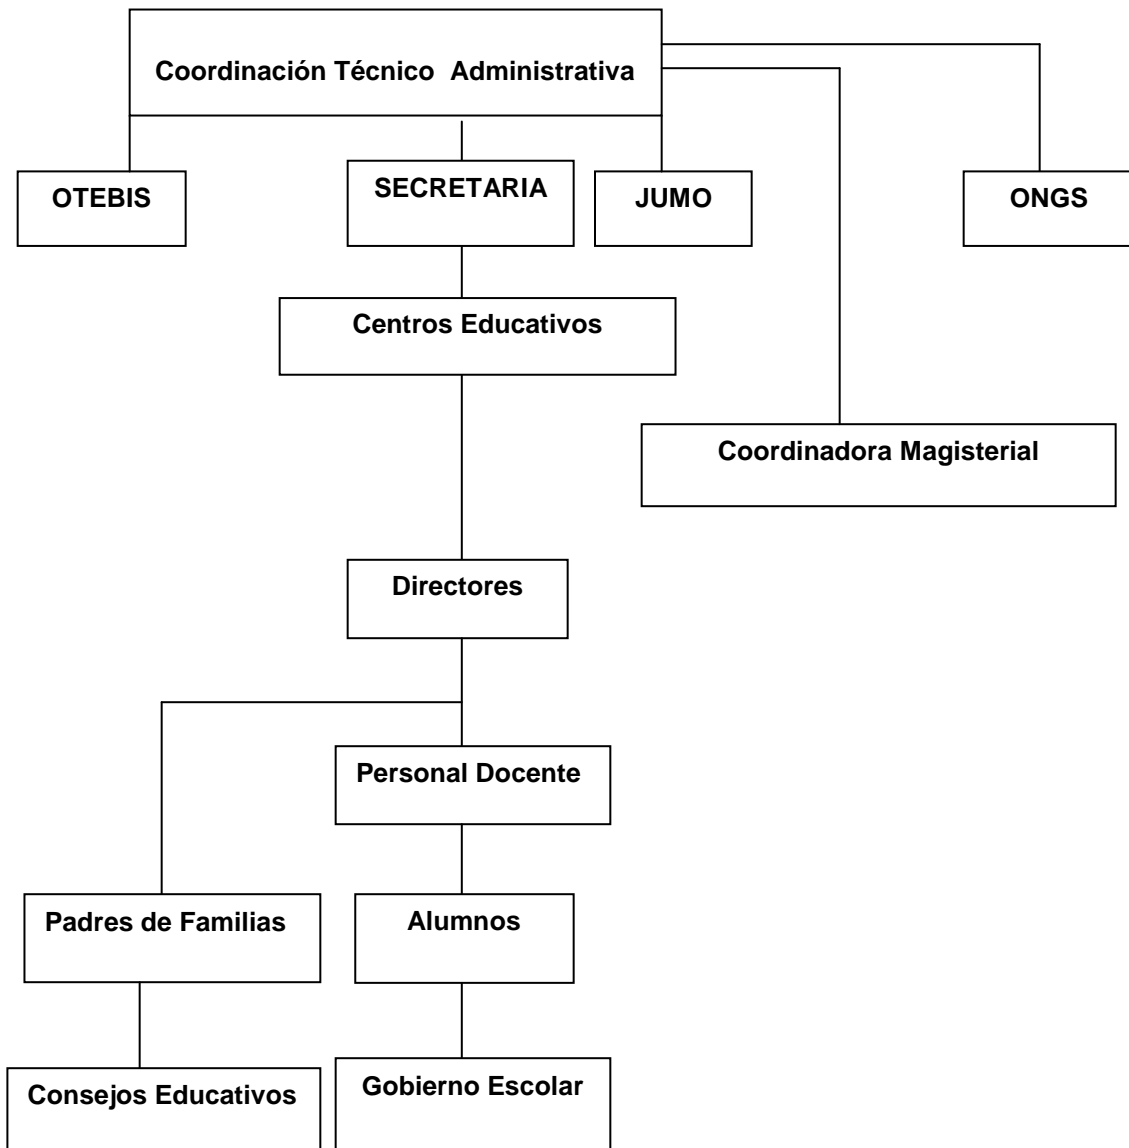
Coordinación Técnico Administrativa

OTEBIS

SECRETARIA

JUMO

ONGS

Centros Educativos

Coordinadora Magisterial

Directores

Personal Docente

Padres de Familias

Alumnos

Consejos Educativos

Gobierno Escolar